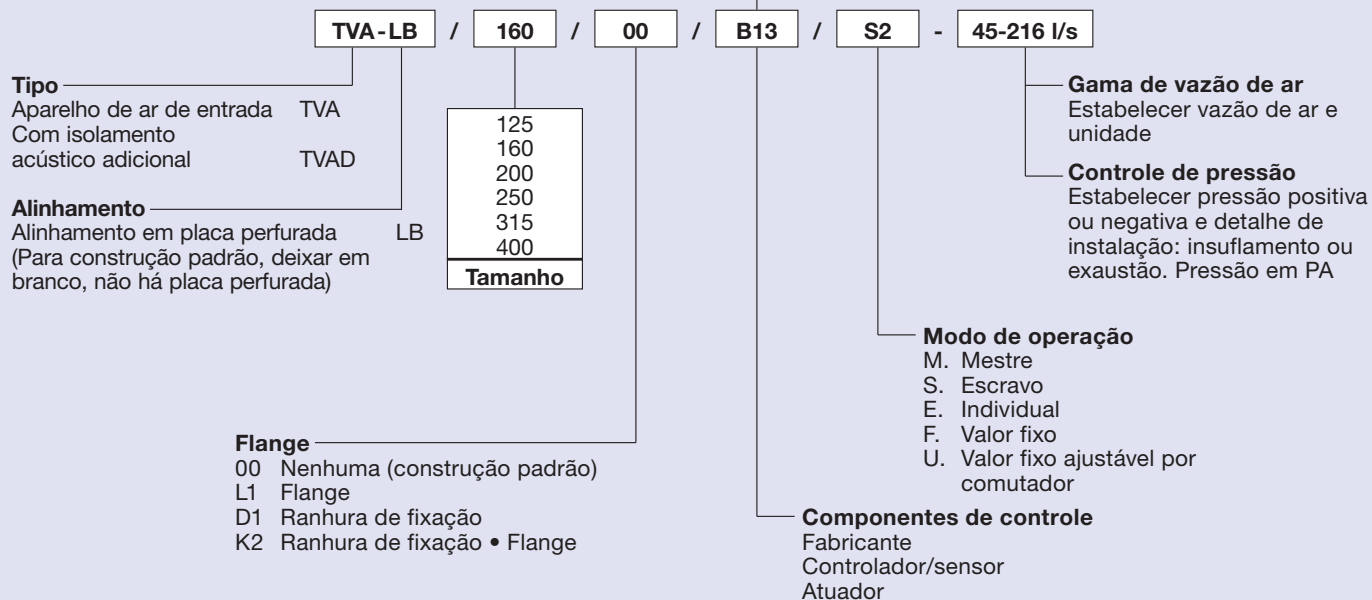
TVA-LB / 160 / 00 / B13 / S2 - 45-216 l/s

Tipo
Aparelho de ar de entrada TVA
Com isolamento acústico adicional TVAD

Alinhamento
Alinhamento em placa perfurada LB
(Para construção padrão, deixar em branco, não há placa perfurada)

125
160
200
250
315
400
Tamanho

Gama de vazão de ar
Estabelecer vazão de ar e unidade

Controle de pressão
Estabelecer pressão positiva ou negativa e detalhe de instalação: insuflamento ou exaustão. Pressão em PA

Modo de operação
M. Mestre
S. Escravo
E. Individual
F. Valor fixo
U. Valor fixo ajustável por comutador

Flange
00 Nenhuma (construção padrão)
L1 Flange
D1 Ranhura de fixação
K2 Ranhura de fixação • Flange

Componentes de controle
Fabricante
Controlador/sensor
Atuador